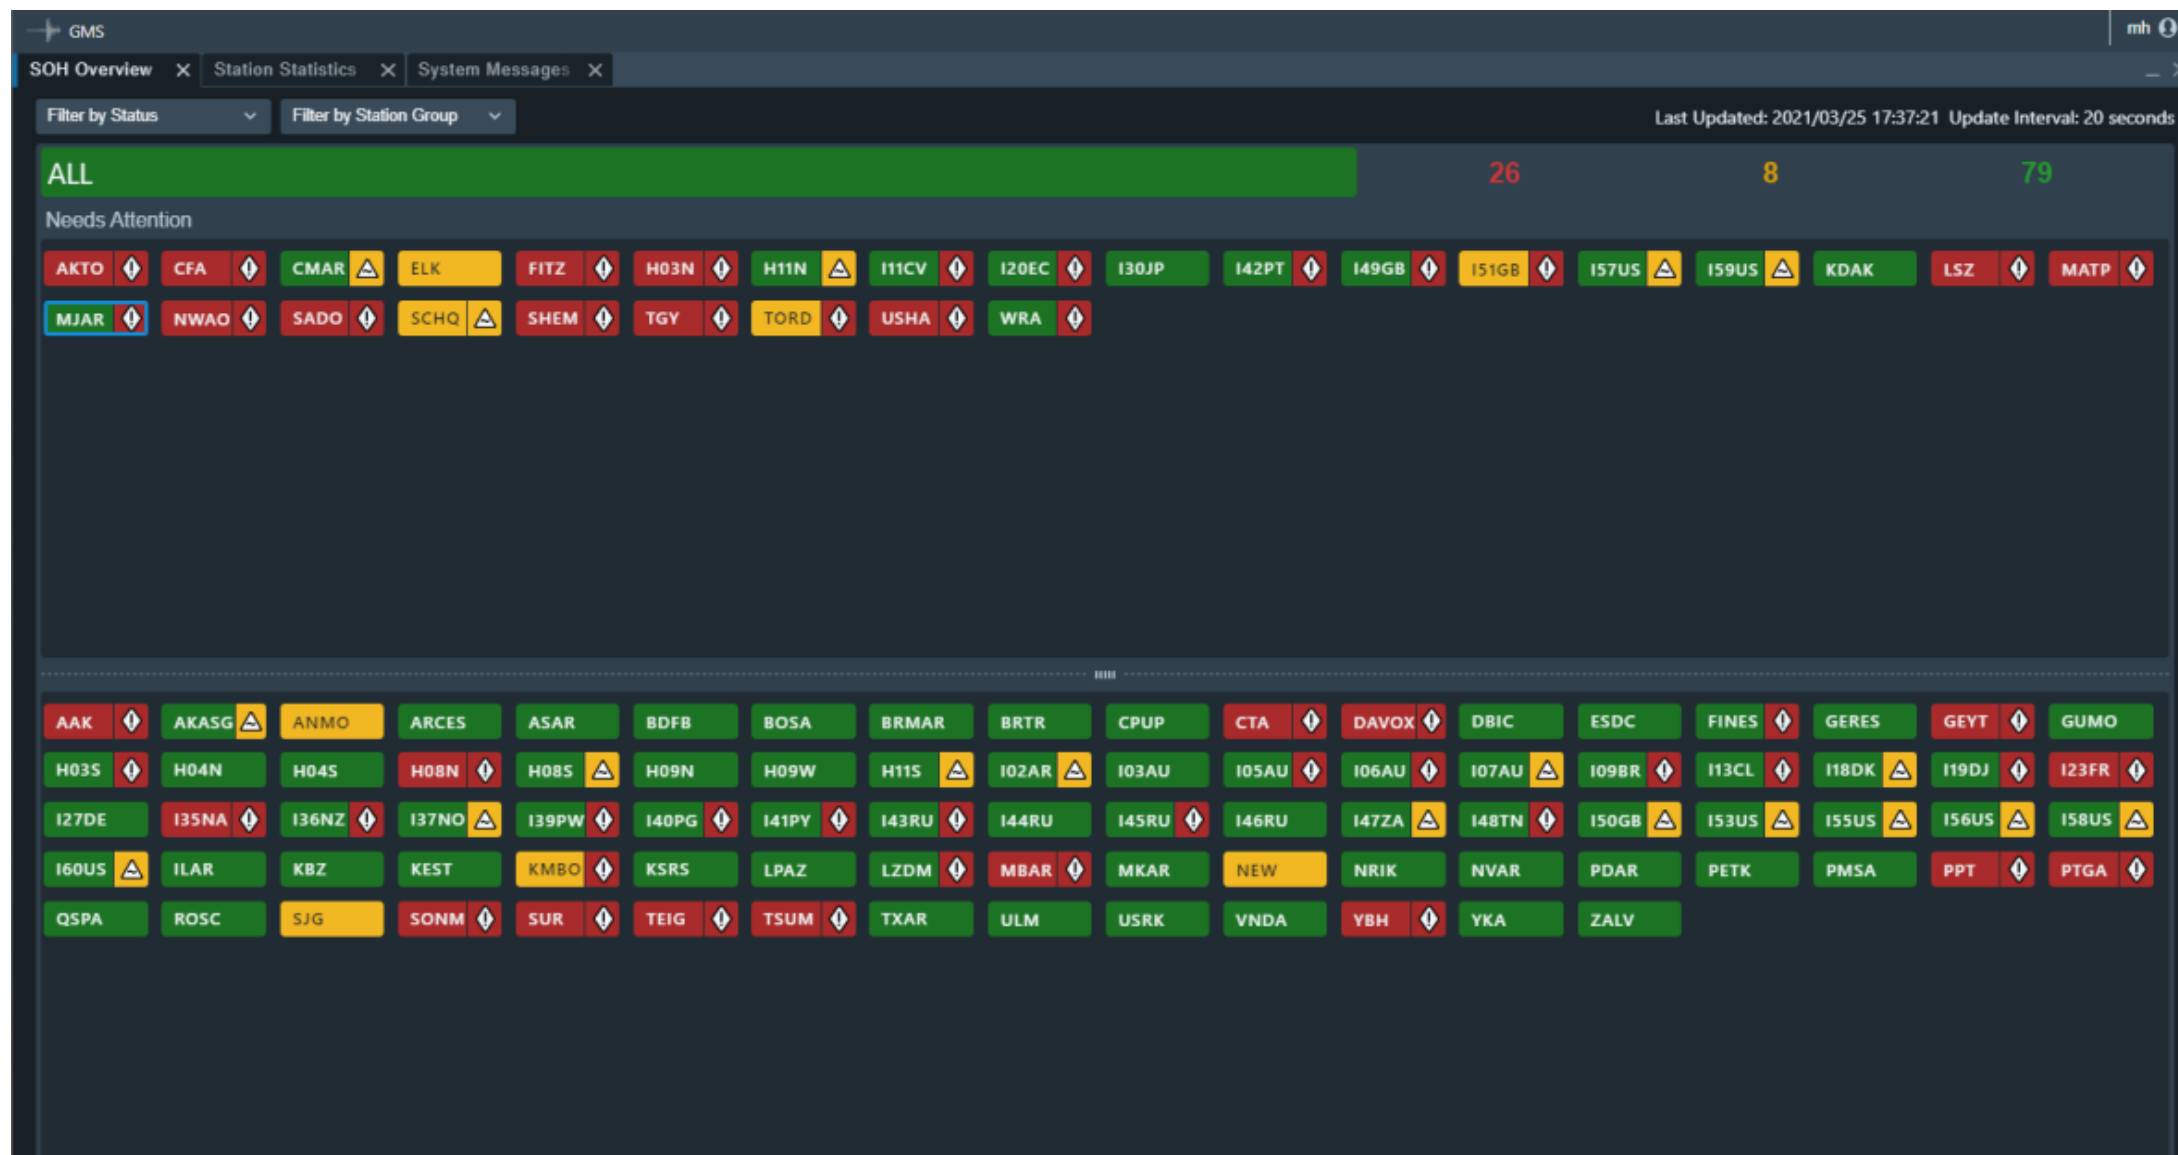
GMS

mh

SOH Overview

Station Statistics

System Messages

Filter by Status

Filter by Station Group

Last Updated: 2021/03/25 17:37:21 Update Interval: 20 seconds

ALL 26 8 79

Needs Attention

AKTO CFA CMAR ELK FITZ H03N H11N I11CV I20EC I30JP I42PT I49GB I51GB I57US I59US KDAK LSZ MATP
MJAR NWAO SADO SCHQ SHEM TGY TORD USHA WRA

AAK AKASG ANMO ARCES ASAR BDFB BOSA BRMAR BRTR CPUP CTA DAVOX DBIC ESDC FINES GERES GEYT GUMO
H03S H04N H04S H08N H08S H09N H09W H11S I02AR I03AU I05AU I06AU I07AU I09BR I13CL I18DK I19DJ I23FR
I27DE I35NA I36NZ I37NO I39PW I40PG I41PY I43RU I44RU I45RU I46RU I47ZA I48TN I50GB I53US I55US I56US I58US
I60US ILAR KBZ KEST KMBO KSRS LPAZ LZDM MBAR MKAR NEW NRIK NVAR PDAR PETK PMSA PPT PTGA
QSPA ROSC SJG SONM SUR TEIG TSUM TXAR ULM USRK VNDA YBH YKA ZALV